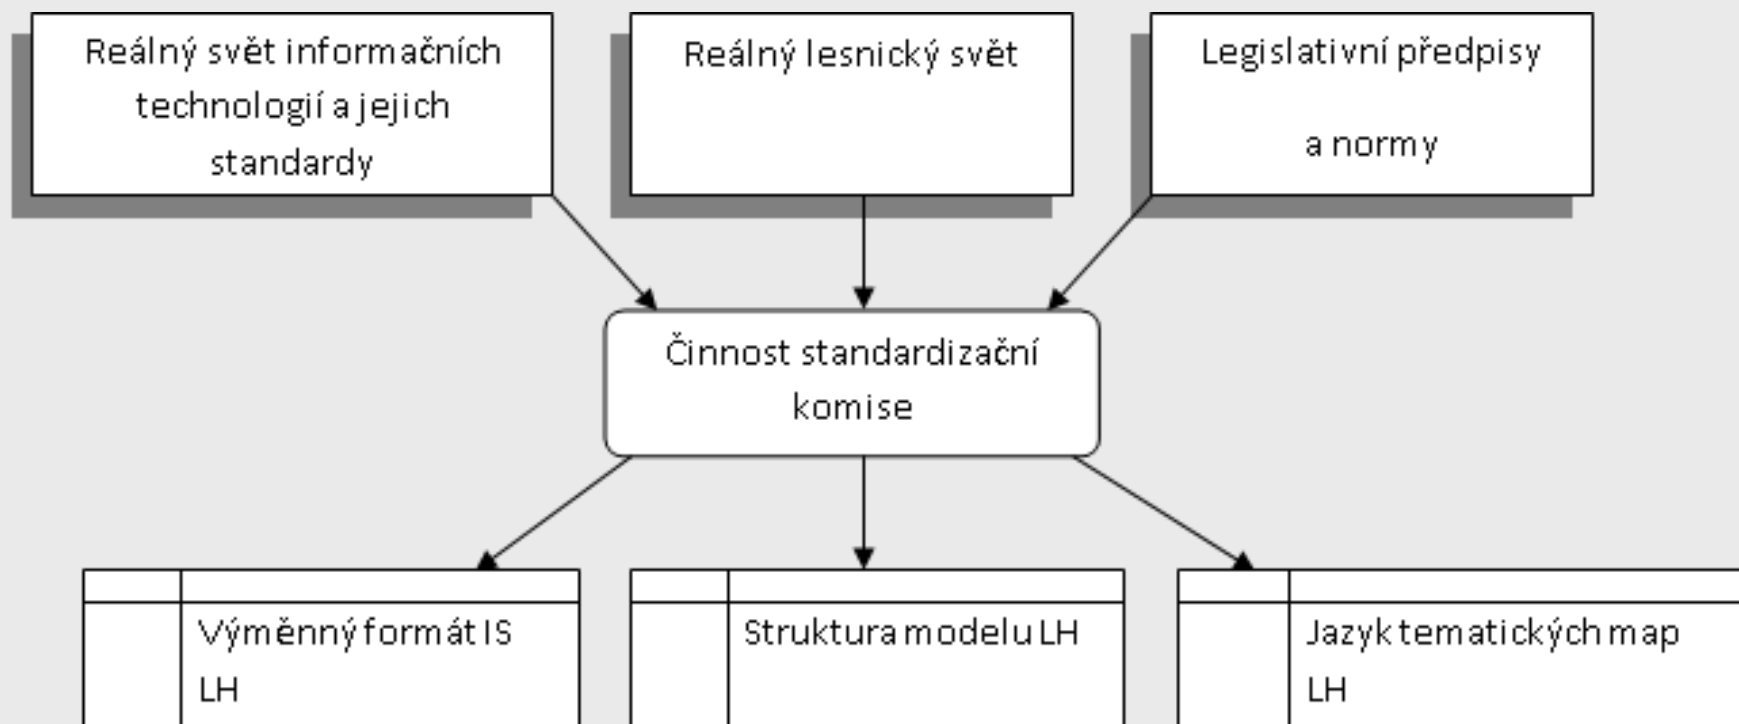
Reálný svět informačních technologií a jejich standardy

Reálný lesnický svět

Legislativní předpisy

a normy

Činnost standardizační komise

Výměnný formát IS LH

Struktura modelu LH

Jazyk tematických map LH